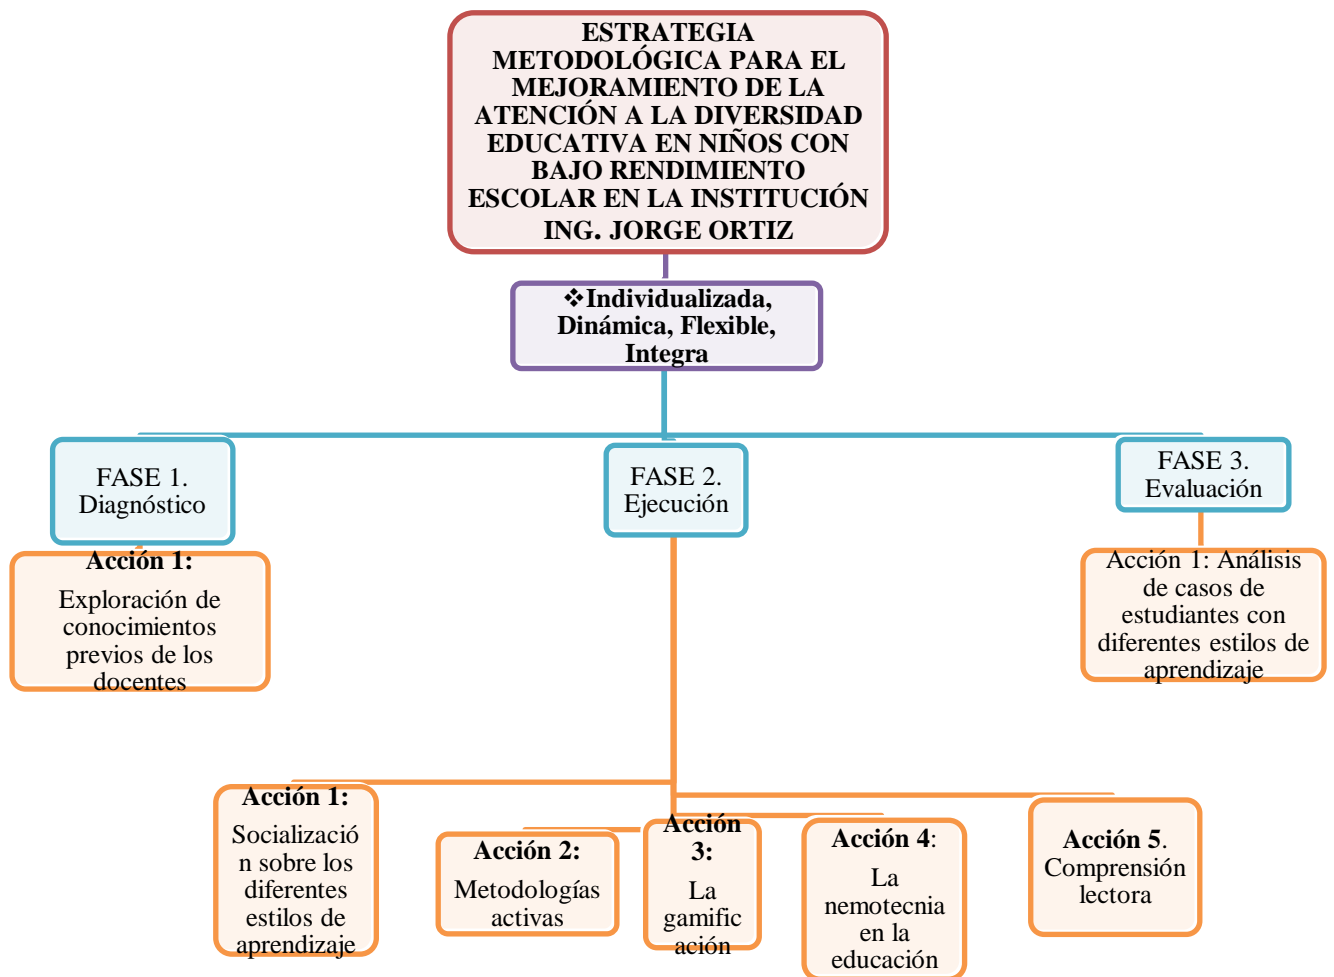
ESTRATEGIA METODOLÓGICA PARA EL MEJORAMIENTO DE LA ATENCIÓN A LA DIVERSIDAD EDUCATIVA EN NIÑOS CON BAJO RENDIMIENTO ESCOLAR EN LA INSTITUCIÓN ING. JORGE ORTIZ

❖Individualizada, Dinámica, Flexible, Integra

FASE 1. Diagnóstico

Acción 1:
Exploración de conocimientos previos de los docentes

FASE 2. Ejecución

FASE 3. Evaluación

Acción 1: Análisis de casos de estudiantes con diferentes estilos de aprendizaje

Acción 1:
Socialización sobre los diferentes estilos de aprendizaje

Acción 2:
Metodologías activas

Acción 3:
La gamificación

Acción 4:
La nemotecnia en la educación

Acción 5.
Comprensión lectora